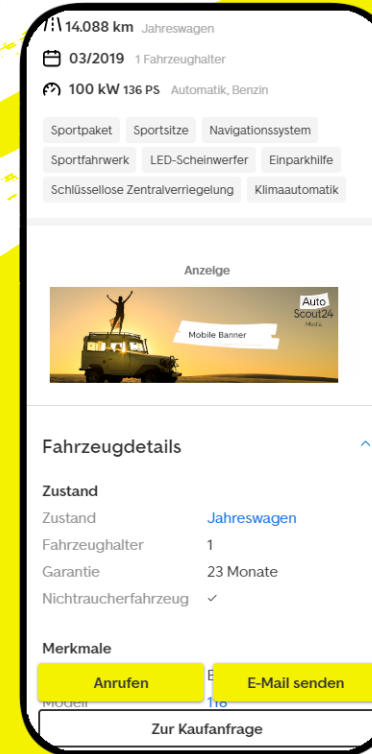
14.088 km Jahreswagen

03/2019 1 Fahrzeughalter

100 kW 136 PS Automatik, Benzin

Sportpaket
Sportsitze
Navigationssystem
Sportfahrwerk
LED-Scheinwerfer
Einparkhilfe
Schlüssellose Zentralverriegelung
Klimaautomatik

Anzeige

Mobile Banner

Auto Scout24 Media

Fahrzeugdetails

Zustand

| | |
|---|---|
| Zustand | Jahreswagen |
| Fahrzeughalter | 1 |
| Garantie | 23 Monate |
| Nichtraucherfahrzeug | ✓ |

Merkmale

Anrufen

E-Mail senden

Modell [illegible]

Zur Kaufanfrage